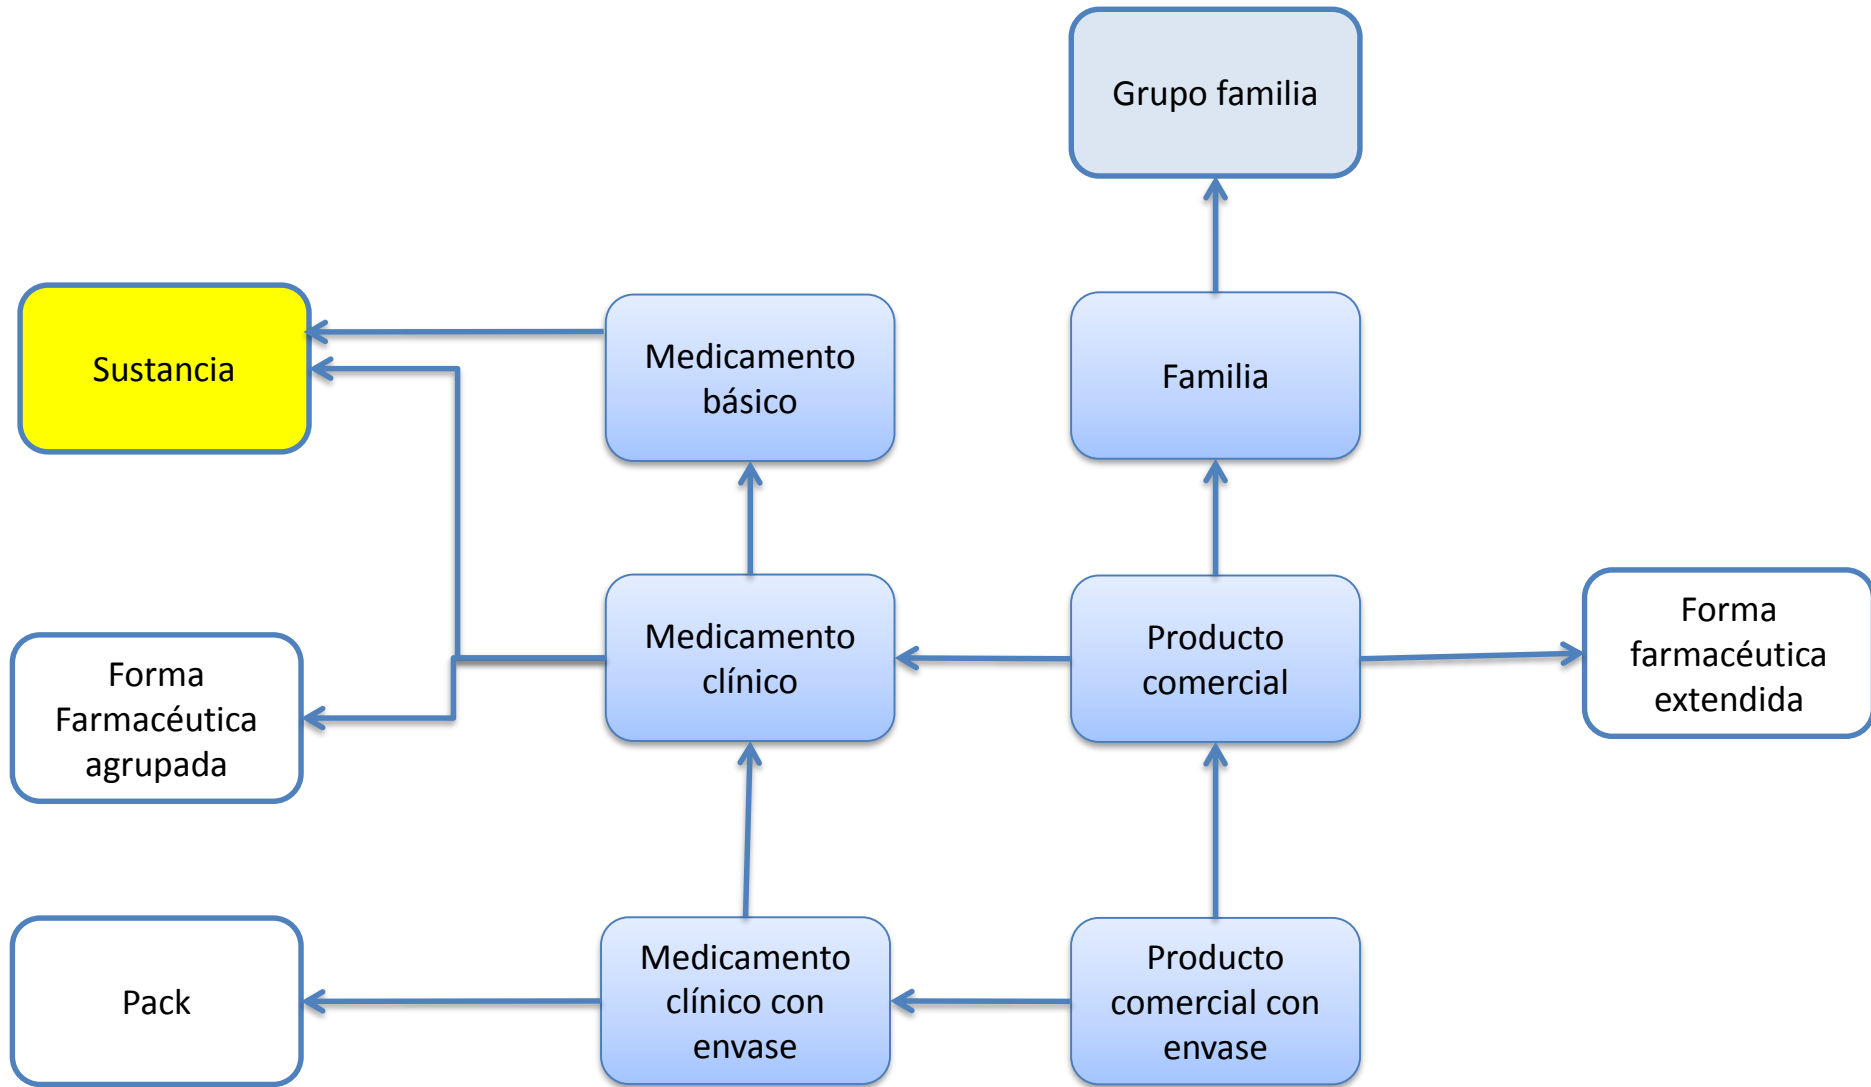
Grupo familia

Sustancia

Medicamento básico

Familia

Forma Farmacéutica agrupada

Medicamento clínico

Producto comercial

Forma farmacéutica extendida

Pack

Medicamento clínico con envase

Producto comercial con envase